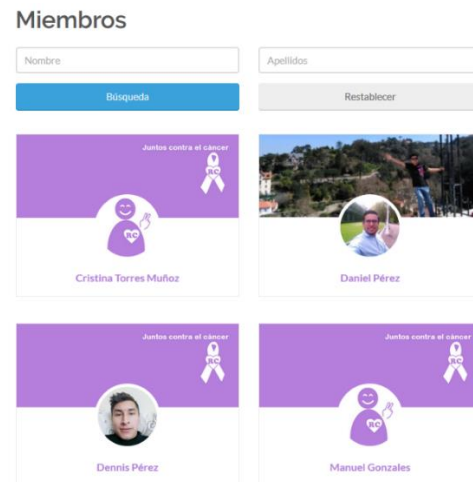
Miembros

Nombre

Apellidos

Búsqueda

Restablecer

Juntos contra el cáncer

RC

RC

Cristina Torres Muñoz

Daniel Pérez

Juntos contra el cáncer

RC

Dennis Pérez

Juntos contra el cáncer

RC

RC

Manuel Gonzales